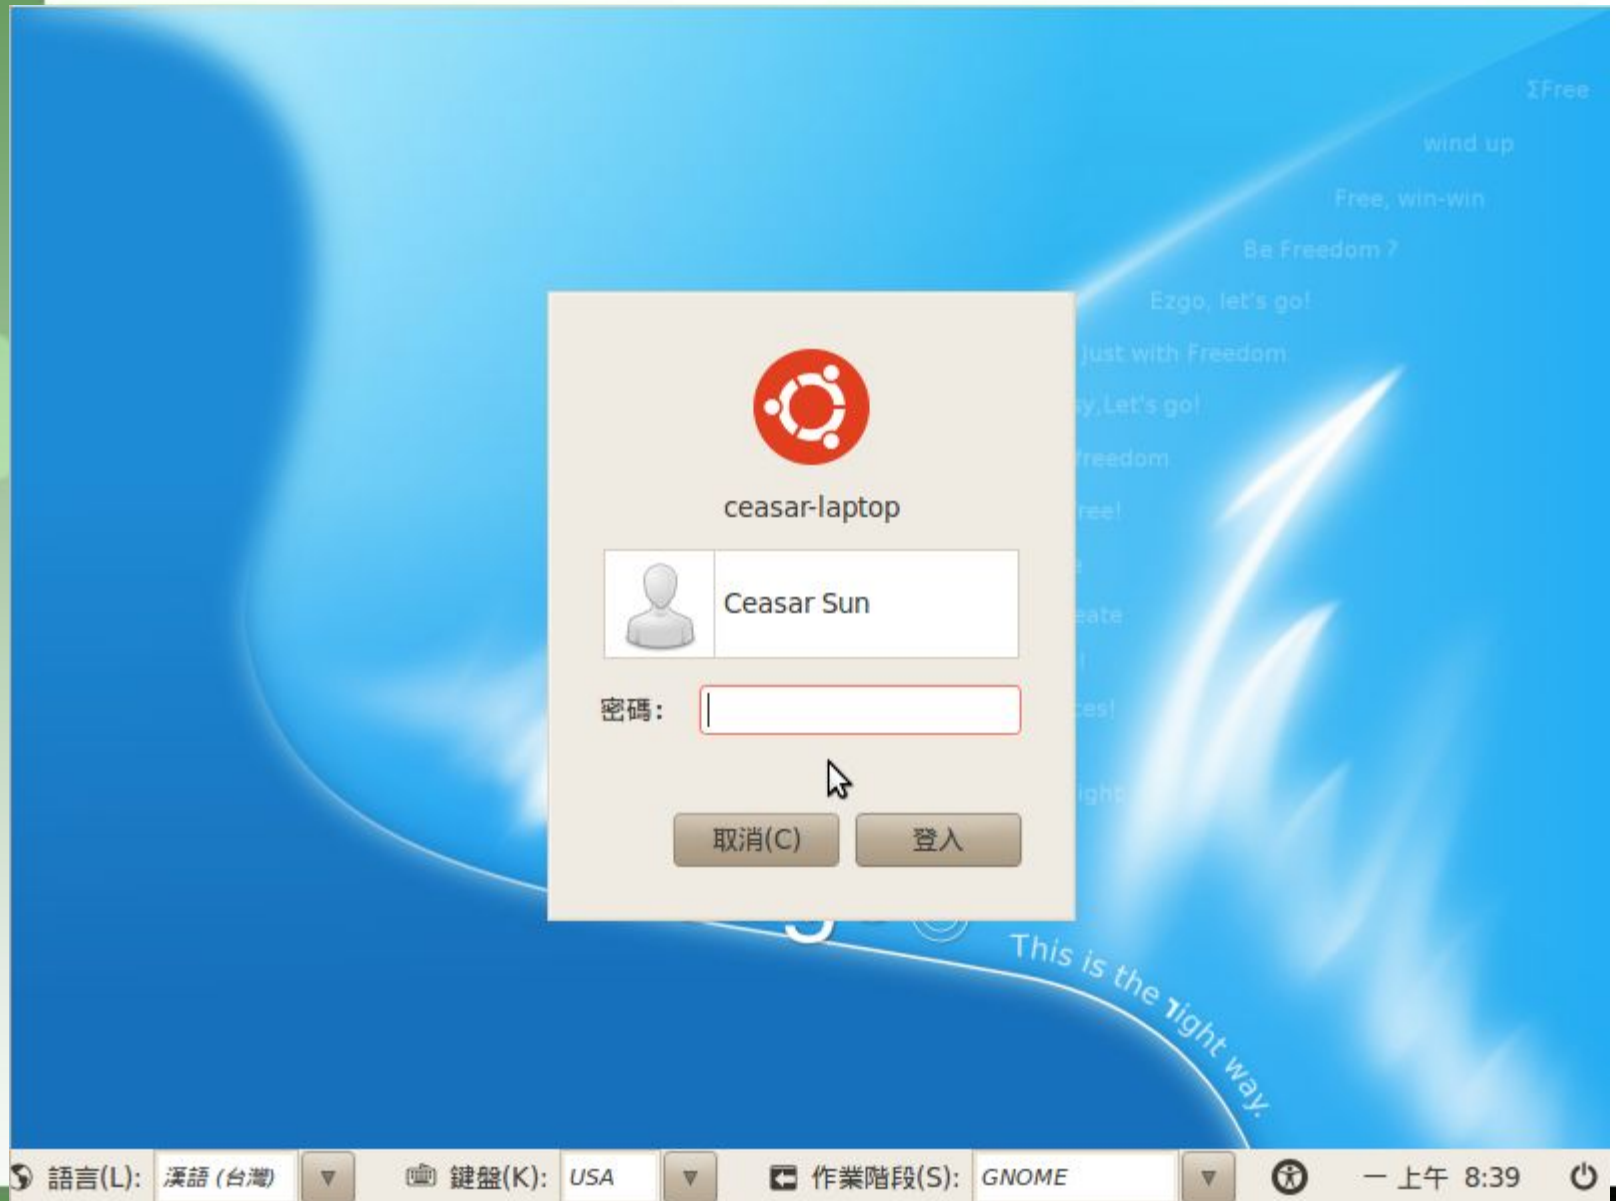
ΣFree

wind up

Free, win-win

Be Freedom ?

Ezgo, let's go!

Just with Freedom

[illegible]y,Let's go!

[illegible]reedom

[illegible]ree!

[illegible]eate

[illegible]es!

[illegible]ight

ceasar-laptop

Ceasar Sun

密碼：

取消(C)

登入

This is the right way.

語言(L): 漢語 (台灣)

鍵盤(K): USA

作業階段(S): GNOME

一 上午 8:39